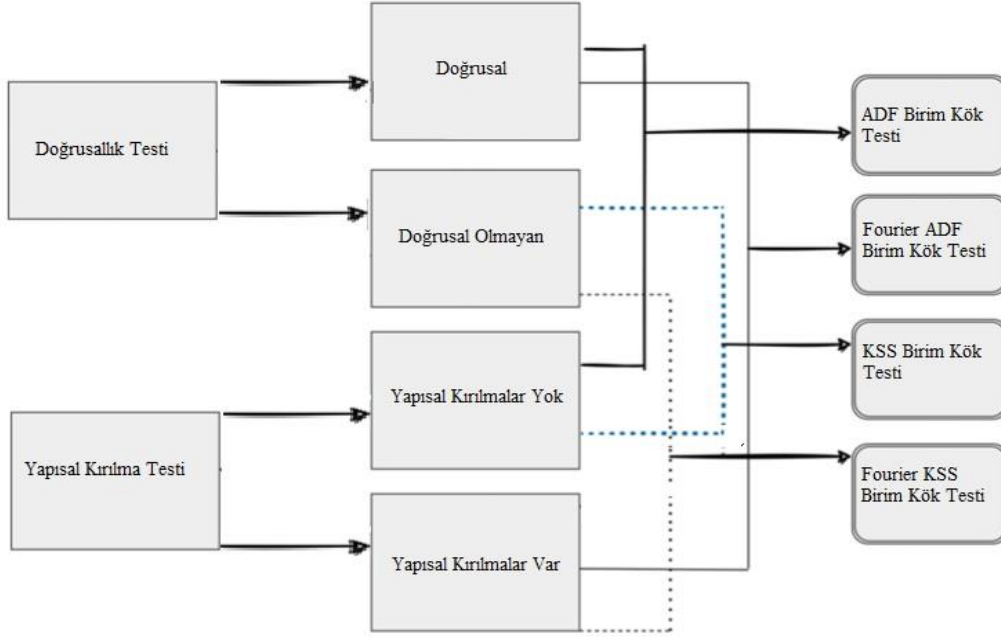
Doğrusallık Testi

Yapısal Kırılma Testi

Doğrusal

Doğrusal Olmayan

Yapısal Kırılmalar Yok

Yapısal Kırılmalar Var

ADF Birim Kök Testi

Fourier ADF Birim Kök Testi

KSS Birim Kök Testi

Fourier KSS Birim Kök Testi